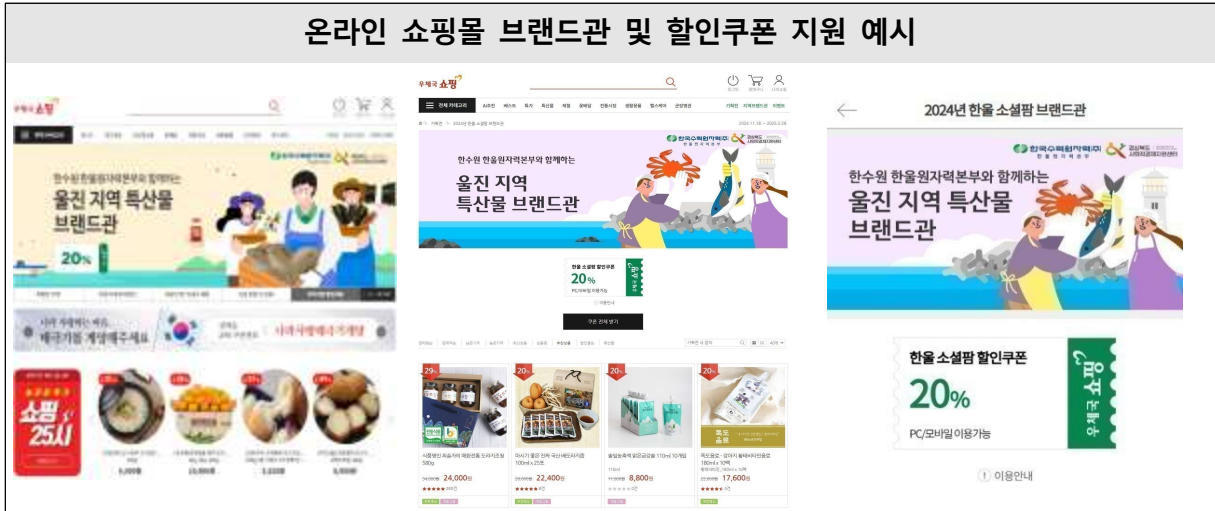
온라인 쇼핑몰 브랜드관 및 할인쿠폰 지원 예시

우체국쇼핑

한수원 한울원자력본부와 함께하는
울진 지역 특산물
브랜드관

20%

나라 사랑하는 마음,
태극기를 게양해주세요

쇼핑 25시

5,000원
15,000원
3,220원
5,500원

우체국쇼핑

전체 카테고리

한국수력원자력(주)
경상북도

한수원 한울원자력본부와 함께하는
울진 지역
특산물 브랜드관

한울 소셜팜 할인쿠폰
20%
PC/모바일 이용가능
우체국쇼핑

이용안내

쿠폰 전체 받기

29%
20%
20%
20%

24,000원
22,400원
8,800원
17,600원

2024년 한울 소셜팜 브랜드관

한국수력원자력(주) 한울원자력본부
경상북도 사회적경제지원센터

한수원 한울원자력본부와 함께하는
울진 지역 특산물
브랜드관

한울 소셜팜 할인쿠폰
20%
PC/모바일 이용가능
우체국쇼핑

이용안내